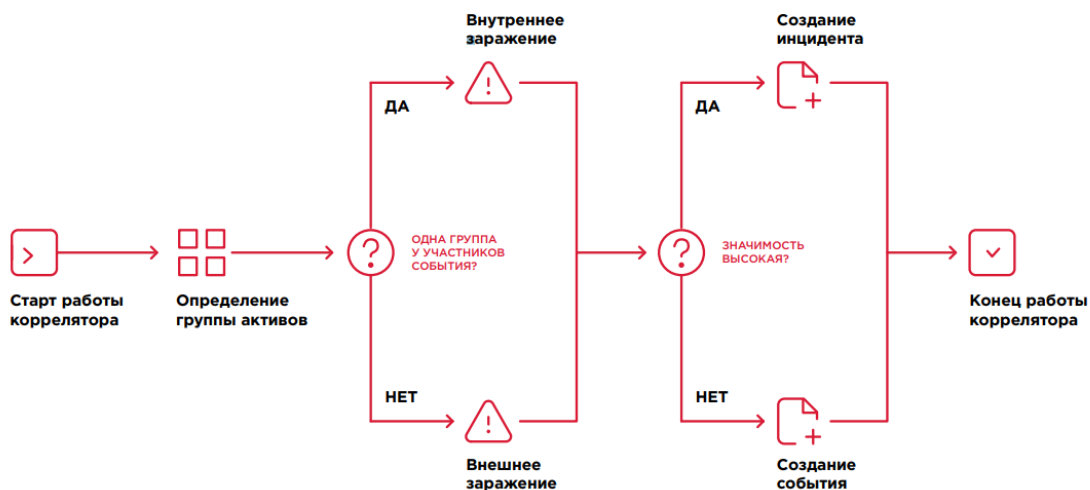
Внутреннее заражение

Создание инцидента

ДА

ДА

Старт работы коррелятора

Определение группы активов

ОДНА ГРУППА У УЧАСТНИКОВ СОБЫТИЯ?

ЗНАЧИМОСТЬ ВЫСОКАЯ?

Конец работы коррелятора

НЕТ

НЕТ

Внешнее заражение

Создание события